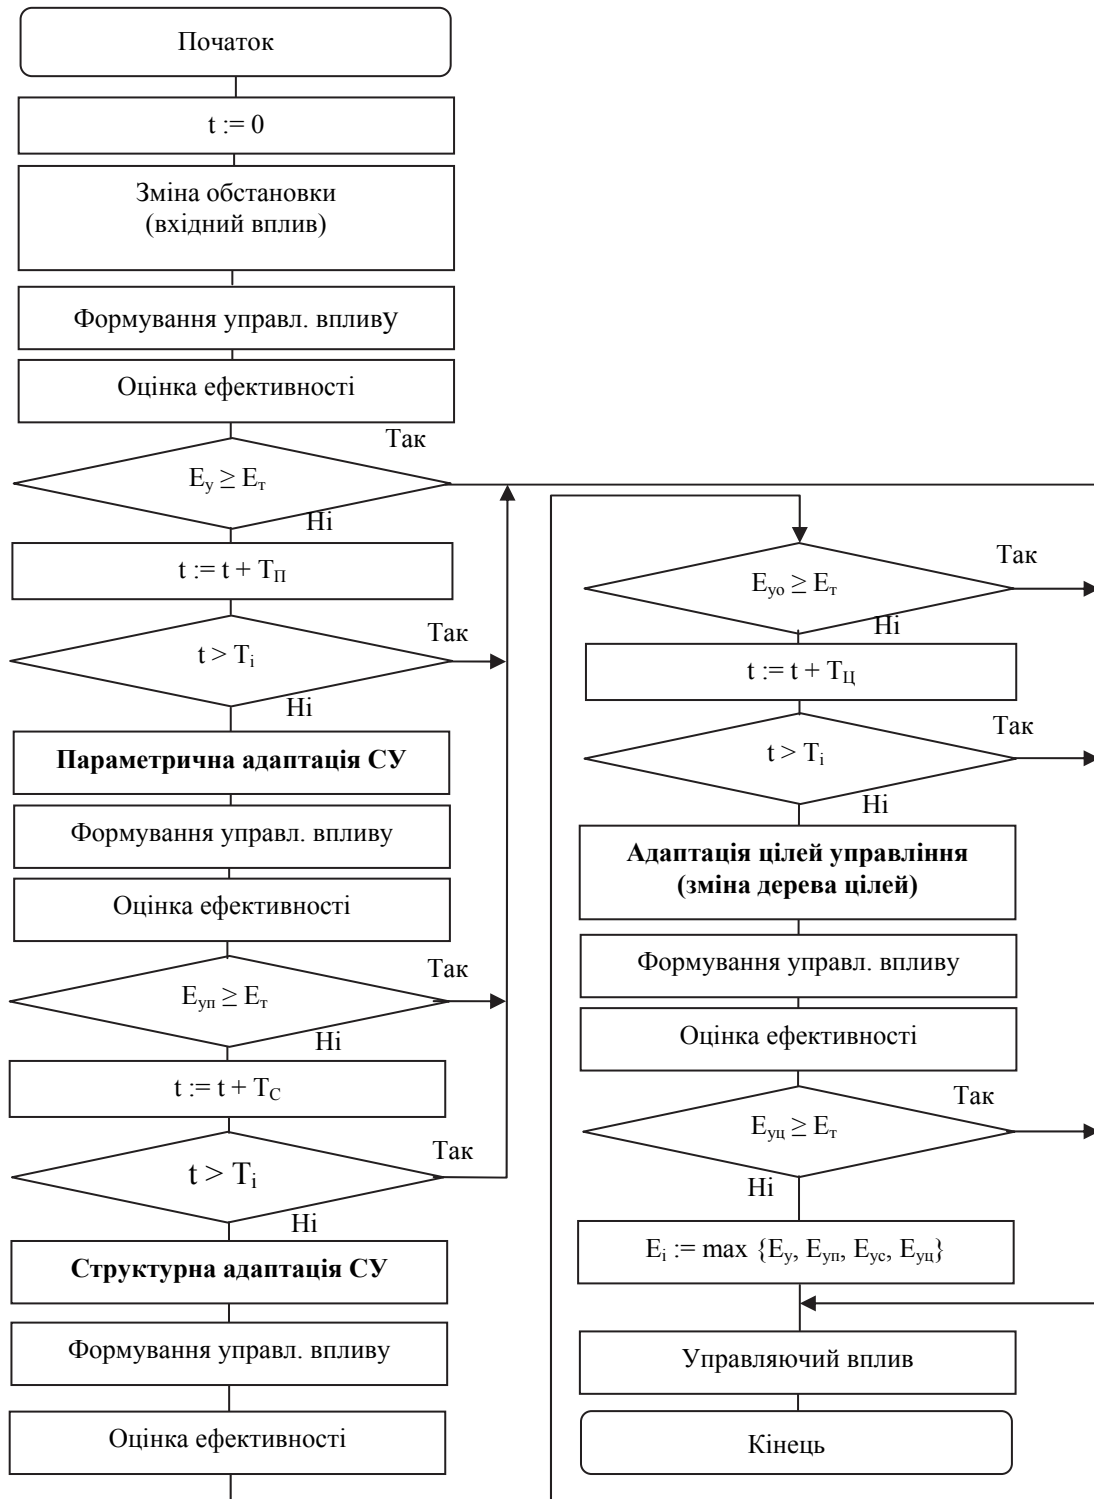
Початок

$t := 0$

Зміна обстановки (вхідний вплив)

Формування управл. впливу

Оцінка ефективності

Так

$E_у \geq E_т$

Ні

$t := t + T_П$

Так

$t > T_i$

Ні

Параметрична адаптація СУ

Формування управл. впливу

Оцінка ефективності

Так

$E_{уп} \geq E_т$

Ні

$t := t + T_С$

Так

$t > T_i$

Ні

Структурна адаптація СУ

Формування управл. впливу

Оцінка ефективності

Так

$E_{уо} \geq E_т$

Ні

$t := t + T_Ц$

Так

$t > T_i$

Ні

Адаптація цілей управління (зміна дерева цілей)

Формування управл. впливу

Оцінка ефективності

Так

$E_{уц} \geq E_т$

Ні

$E_i := \max \{E_у, E_{уп}, E_{ус}, E_{уц}\}$

Управляючий вплив

Кінець